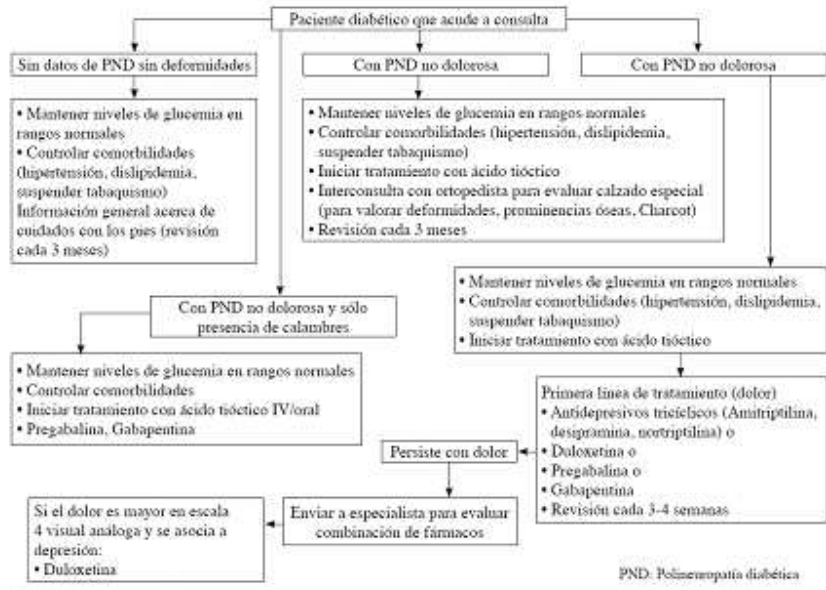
Paciente diabético que acude a consulta

Sin datos de PND sin deformidades

• Mantener niveles de glucemia en rangos normales
• Controlar comorbilidades (hipertensión, dislipidemia, suspender tabaquismo)
Información general acerca de cuidados con los pies (revisión cada 3 meses)

Con PND no dolorosa

• Mantener niveles de glucemia en rangos normales
• Controlar comorbilidades (hipertensión, dislipidemia, suspender tabaquismo)
• Iniciar tratamiento con ácido tióctico
• Interconsulta con ortopedista para evaluar calzado especial (para valorar deformidades, prominencias óseas, Charcot)
• Revisión cada 3 meses

Con PND no dolorosa

• Mantener niveles de glucemia en rangos normales
• Controlar comorbilidades (hipertensión, dislipidemia, suspender tabaquismo)
• Iniciar tratamiento con ácido tióctico

Con PND no dolorosa y sólo presencia de calambres

• Mantener niveles de glucemia en rangos normales
• Controlar comorbilidades
• Iniciar tratamiento con ácido tióctico IV/oral
• Pregabalina, Gabapentina

Primera línea de tratamiento (dolor)
• Antidepresivos tricíclicos (Amitriptilina, desipramina, nortriptilina) o
• Duloxetina o
• Pregabalina o
• Gabapentina
• Revisión cada 3-4 semanas

Persiste con dolor

Enviar a especialista para evaluar combinación de fármacos

Si el dolor es mayor en escala 4 visual análoga y se asocia a depresión:
• Duloxetina

PND: Polineuropatía diabética